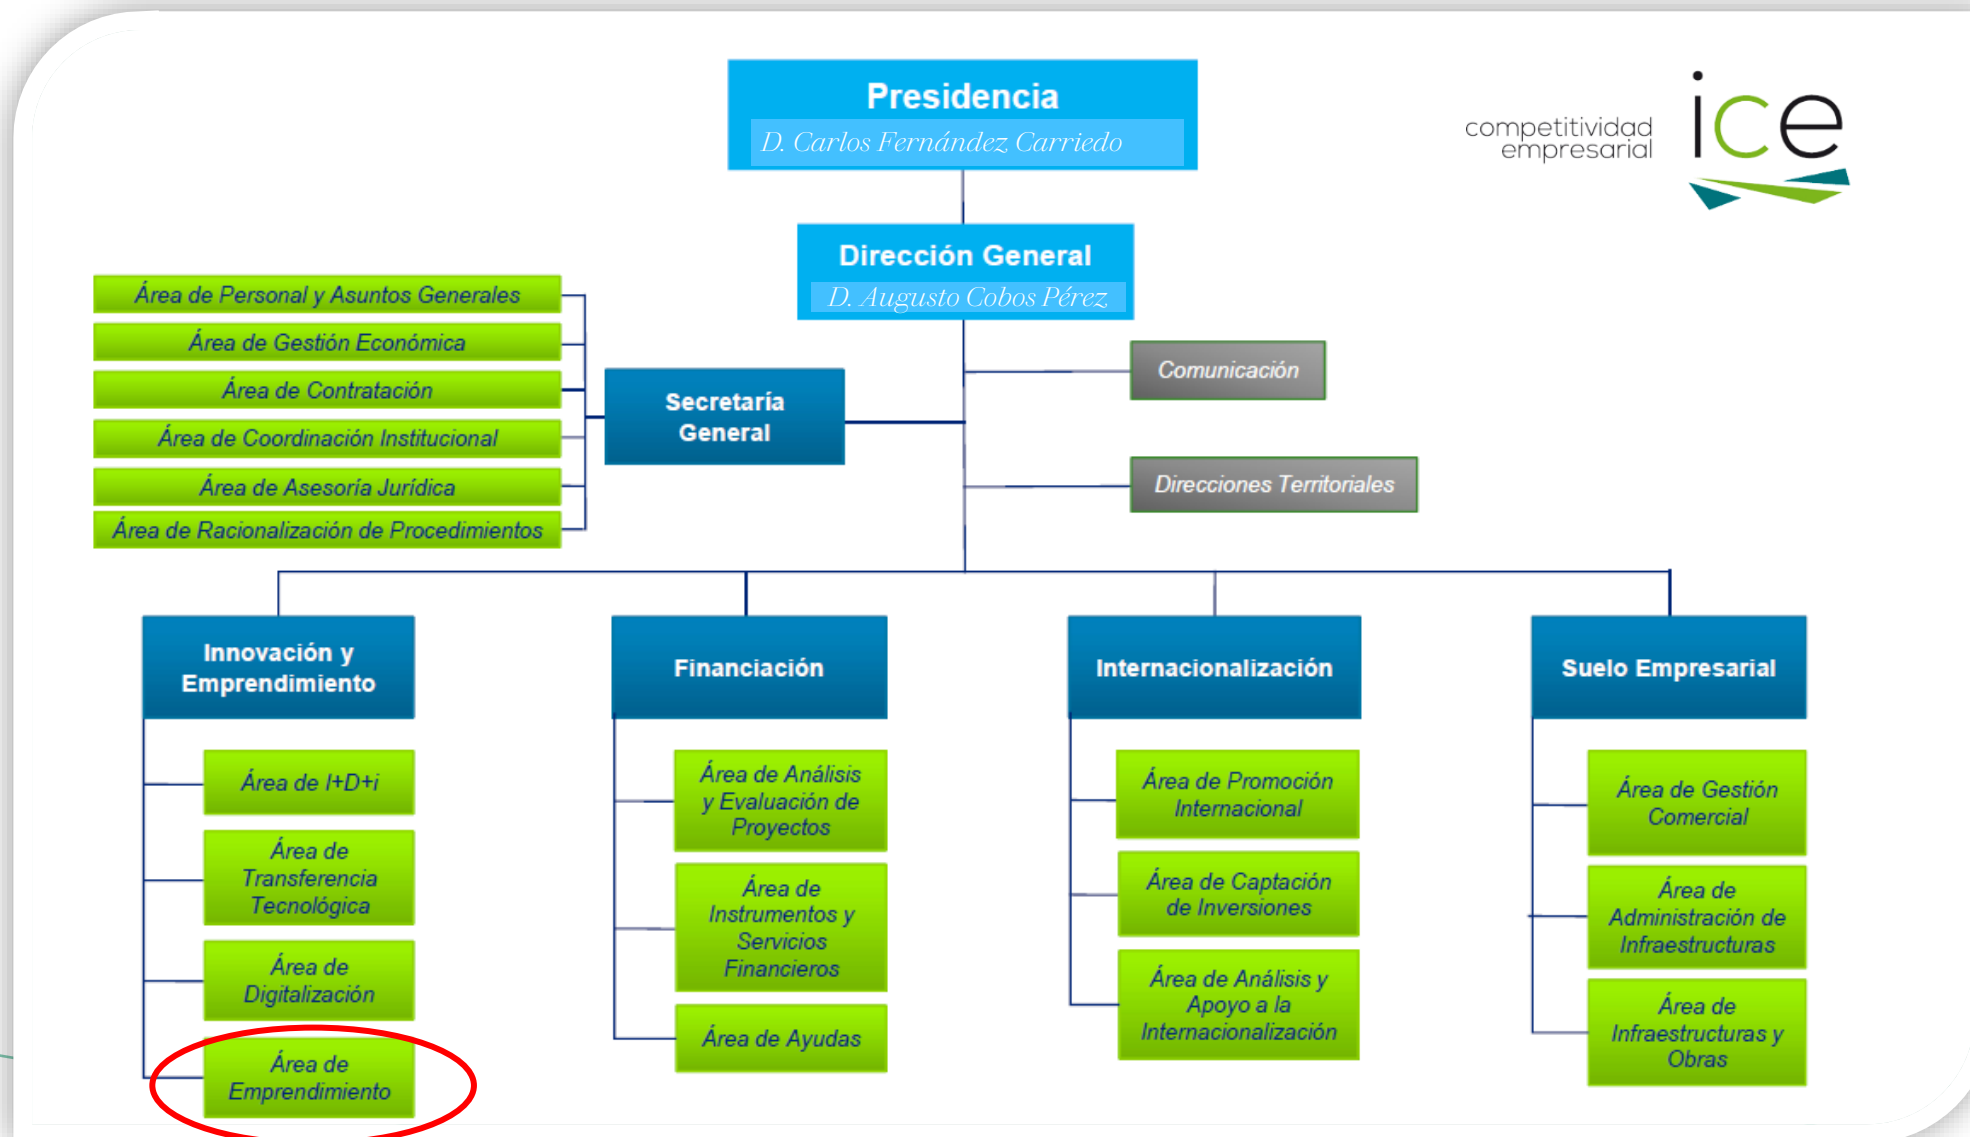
Presidencia
D. Carlos Fernández Carriedo

competitividad empresarial
ice

Dirección General
D. Augusto Cobos Pérez

Área de Personal y Asuntos Generales
Área de Gestión Económica
Área de Contratación
Área de Coordinación Institucional
Área de Asesoría Jurídica
Área de Racionalización de Procedimientos

Secretaría General

Comunicación

Direcciones Territoriales

Innovación y Emprendimiento
Área de I+D+i
Área de Transferencia Tecnológica
Área de Digitalización
Área de Emprendimiento

Financiación
Área de Análisis y Evaluación de Proyectos
Área de Instrumentos y Servicios Financieros
Área de Ayudas

Internacionalización
Área de Promoción Internacional
Área de Captación de Inversiones
Área de Análisis y Apoyo a la Internacionalización

Suelo Empresarial
Área de Gestión Comercial
Área de Administración de Infraestructuras
Área de Infraestructuras y Obras